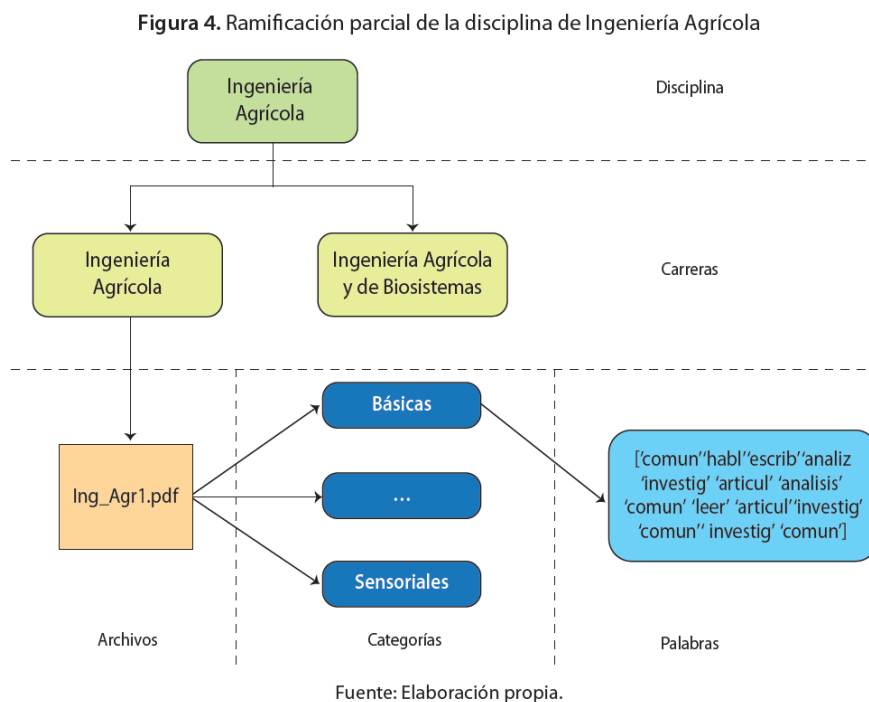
**Figura 4.** Ramificación parcial de la disciplina de Ingeniería Agrícola

Ingeniería Agrícola

Disciplina

Ingeniería Agrícola

Ingeniería Agrícola y de Biosistemas

Carreras

Ing_Agr1.pdf

Básicas

...

Sensoriales

['comun''habl''escrib''analiz 'investig' 'articul' 'analisis' 'comun' 'leer' 'articul''investig' 'comun'' investig' 'comun']

Archivos

Categorías

Palabras

Fuente: Elaboración propia.